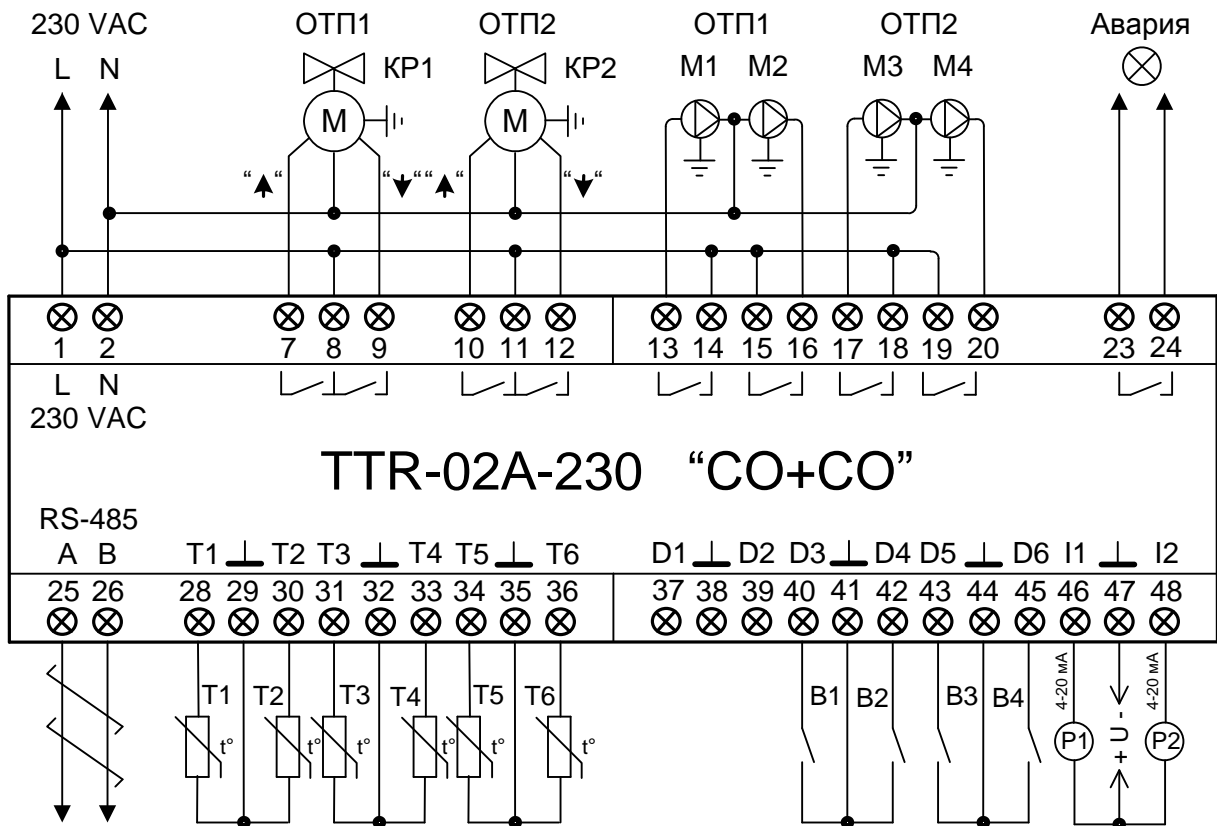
230 VAC
L N

ОТП1
КР1
M
"▲" "▼"

ОТП2
КР2
M
"▲" "▼"

ОТП1
M1 M2

ОТП2
M3 M4

Авария

1 2 7 8 9 10 11 12 13 14 15 16 17 18 19 20 23 24

L N
230 VAC

TTR-02A-230 "CO+CO"

RS-485
A B
T1 ⊥ T2 T3 ⊥ T4 T5 ⊥ T6
D1 ⊥ D2 D3 ⊥ D4 D5 ⊥ D6 I1 ⊥ I2

25 26 28 29 30 31 32 33 34 35 36 37 38 39 40 41 42 43 44 45 46 47 48

T1 T2 T3 T4 T5 T6
t° t° t° t° t° t°

B1 B2 B3 B4

4-20 мА
P1
U - +
4-20 мА
P2